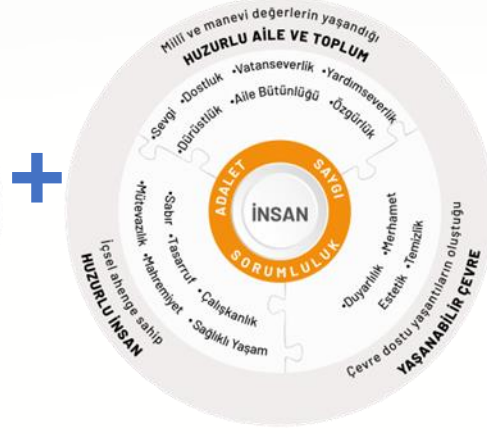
Millî ve manevi değerlerin yaşandığı
HUZURLU AİLE VE TOPLUM

•Sevgi •Dostluk •Vatanseverlik •Yardımseverlik
•Dürüstlük •Aile Bütünlüğü •Özgürlük

ADALET SAYGI
İNSAN
SORUMLULUK

•Mütevazılık •Mahremiyet •Sağlıklı Yaşam
•Sabır •Tasarruf •Çalışkanlık

•Duyarlılık •Merhamet
Estetik •Temizlik

İçsel ahenge sahip
HUZURLU İNSAN

Çevre dostu yaşantıların oluştuğu
YAŞANABİLİR ÇEVRE